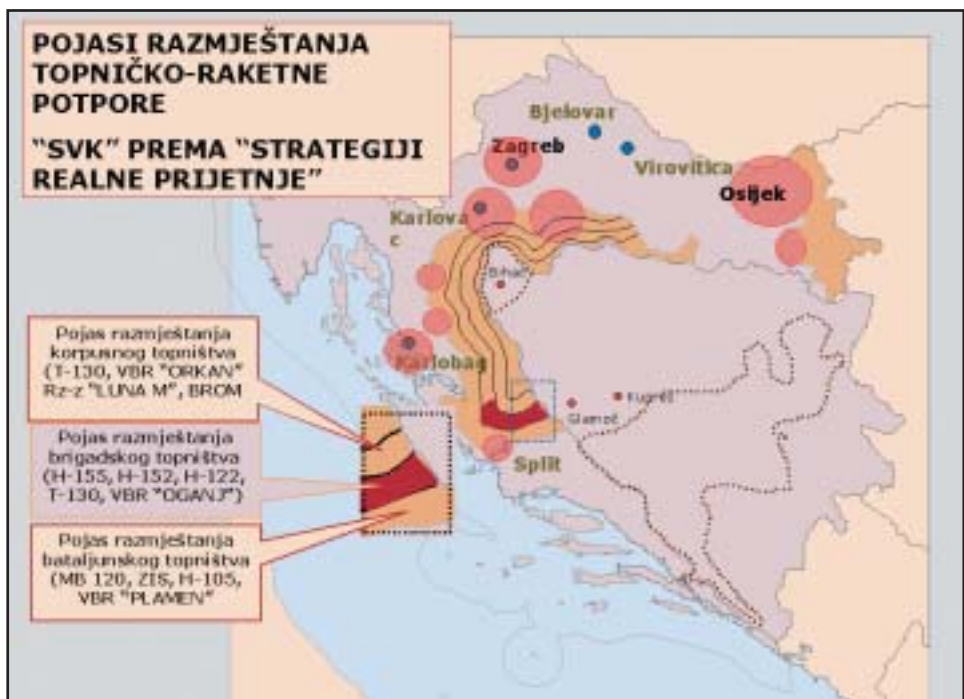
POJASI RAZMJEŠTANJA TOPNIČKO-RAKETNE POTPORE

"SVK" PREMA "STRATEGIJI REALNE PRIJETNJE"

Bjelovar

Zagreb

Virovitica

Osijek

Karlova c

Bihać

Karlobag

Kupres

Glamoč

Split

Pojas razmještanja korpusnog topništva (T-130, VBR "ORKAN" Rz-z "LUNA M", BROM

Pojas razmještanja brigadskog topništva (H-155, H-152, H-122, T-130, VBR "OGANJ")

Pojas razmještanja bataljunskog topništva (MB 120, ZIS, H-105, VBR "PLAMEN"